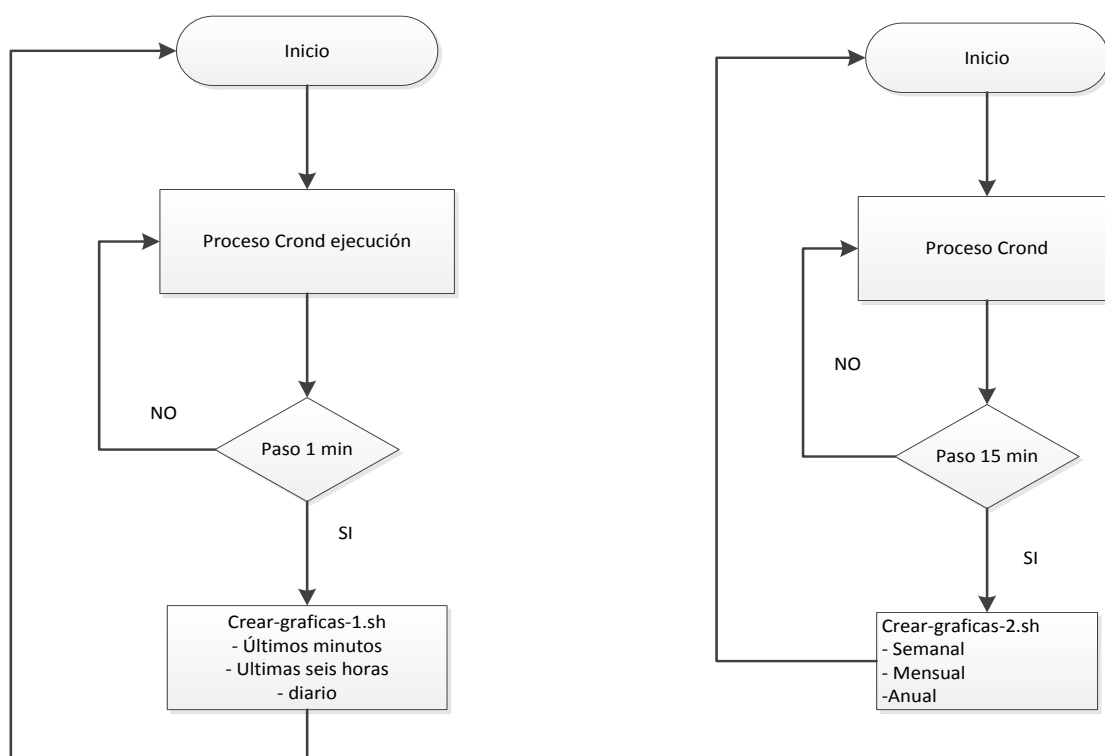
Inicio

Proceso Crond ejecución

NO

Paso 1 min

SI

Crear-graficas-1.sh
- Últimos minutos
- Ultimas seis horas
- diario

Inicio

Proceso Crond

NO

Paso 15 min

SI

Crear-graficas-2.sh
- Semanal
- Mensual
-Anual